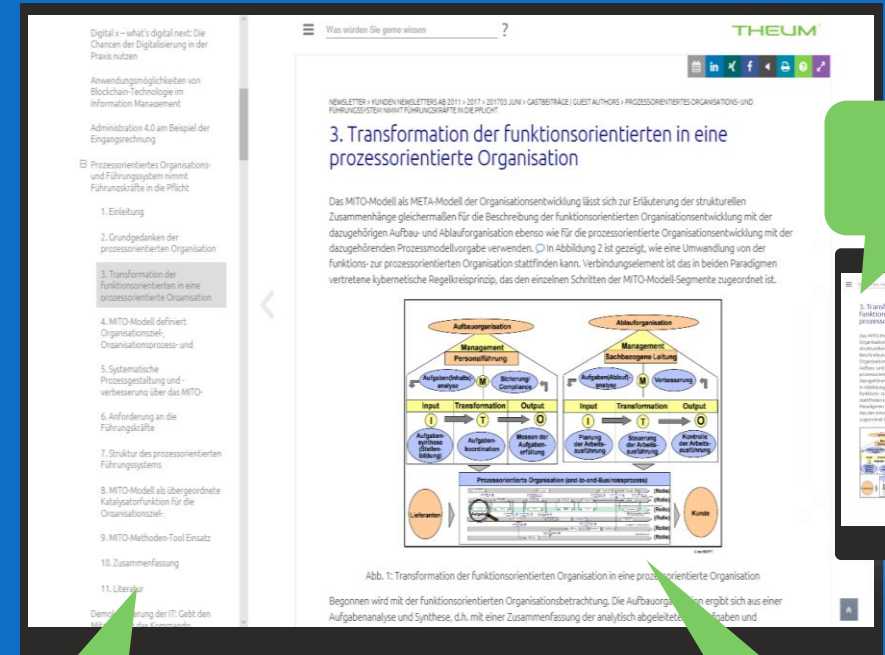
Digital x – what's digital next: Die Chancen der Digitalisierung in der Praxis nutzen

Anwendungsmöglichkeiten von Blockchain-Technologie im Information Management

Administration 4.0 am Beispiel der Eingangsrechnung

Prozessorientiertes Organisations- und Führungssystem nimmt Führungskräfte in die Pflicht

1. Einleitung

2. Grundgedanken der prozessorientierten Organisation

3. Transformation der funktionsorientierten in eine prozessorientierte Organisation

4. MITO-Modell definiert Organisationsziel-, Organisationsprozess- und

5. Systematische Prozessgestaltung und -verbesserung über das MITO-

6. Anforderung an die Führungskräfte

7. Struktur des prozessorientierten Führungssystems

8. MITO-Modell als übergeordnete Katalysatorfunktion für die Organisationsziel-.

9. MITO-Methoden-Tool Einsatz

10. Zusammenfassung

11. Literatur

Demo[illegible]ung der IT: Gebt den M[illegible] das Kommando

Was würden Sie gerne wissen ?

THEUM

NEWSLETTER > KUNDEN NEWSLETTERS AB 2011 > 2017 > 201703 JUNI > GASTBEITRÄGE | GUEST AUTHORS > PROZESSORIENTIERTES ORGANISATIONS- UND FÜHRUNGSSYSTEM NIMMT FÜHRUNGSKRÄFTE IN DIE PFLICHT

3. Transformation der funktionsorientierten in eine prozessorientierte Organisation

Das MITO-Modell als META-Modell der Organisationsentwicklung lässt sich zur Erläuterung der strukturellen Zusammenhänge gleichermaßen für die Beschreibung der funktionsorientierten Organisationsentwicklung mit der dazugehörigen Aufbau- und Ablauforganisation ebenso wie für die prozessorientierte Organisationsentwicklung mit der dazugehörenden Prozessmodellvorgabe verwenden. In Abbildung 2 ist gezeigt, wie eine Umwandlung von der funktions- zur prozessorientierten Organisation stattfinden kann. Verbindungselement ist das in beiden Paradigmen vertretene kybernetische Regelkreisprinzip, das den einzelnen Schritten der MITO-Modell-Segmente zugeordnet ist.

Aufbauorganisation
Management Personalführung
Aufgaben(Inhalts) analyse
M
Sicherung/ Compliance
Input Transformation Output
I T O
Aufgaben-synthese (Stellen-bildung)
Aufgaben-koordination
Messen der Aufgaben-erfüllung

Ablauforganisation
Management Sachbezogene Leitung
Aufgaben(Ablauf) analyse
M
Verbesserung
Input Transformation Output
I T O
Planung der Arbeits-ausführung
Steuerung der Arbeits-ausführung
Kontrolle der Arbeits-ausführung

Prozessorientierte Organisation (end-to-end-Businessprozess)
Lieferanten
Kunde
(Rolle)
(Rolle)
(Rolle)
(Rolle)
(Rolle)
(Rolle)
(Rolle)

Abb. 1: Transformation der funktionsorientierten Organisation in eine proz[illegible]orientierte Organisation

Begonnen wird mit der funktionsorientierten Organisationsbetrachtung. Die Aufbauorg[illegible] ergibt sich aus einer Aufgabenanalyse und Synthese, d.h. mit einer Zusammenfassung der analytisch abgeleiteten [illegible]gaben und

3. Transf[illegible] funktion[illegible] prozess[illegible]